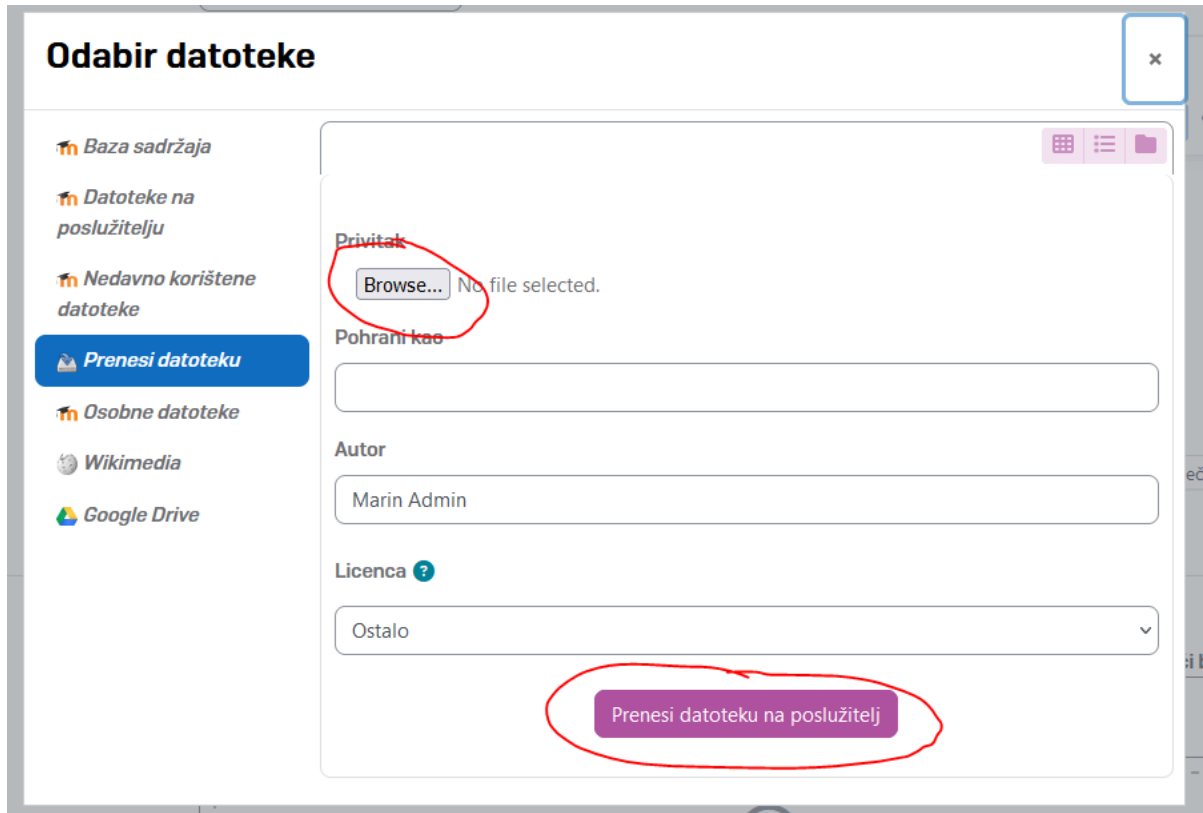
Odabir datoteke

×

Baza sadržaja

Datoteke na poslužitelju

Nedavno korištene datoteke

Prenesi datoteku

Osobne datoteke

Wikimedia

Google Drive

Privitak

Browse... No file selected.

Pohrani kao

Autor

Marin Admin

Licenca

Ostalo

Prenesi datoteku na poslužitelj